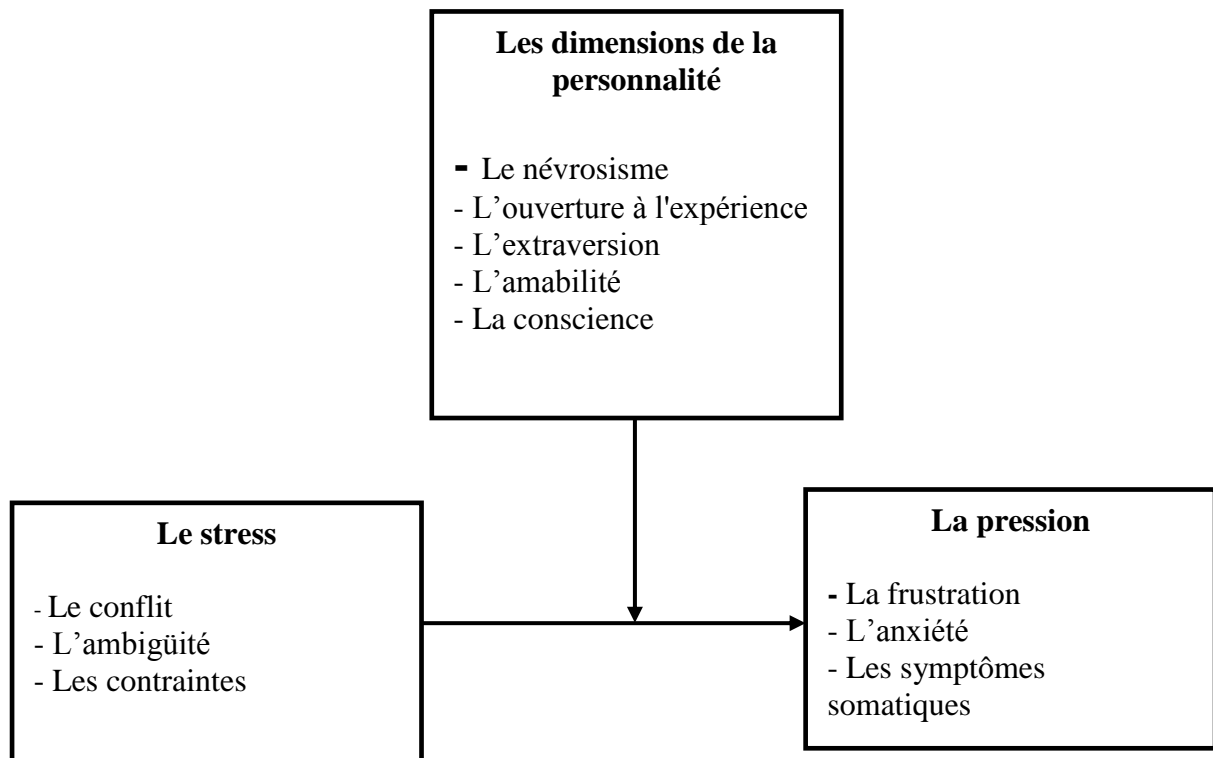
**Les dimensions de la personnalité**

- Le névrosisme
- L’ouverture à l'expérience
- L’extraversion
- L’amabilité
- La conscience

**Le stress**

- Le conflit
- L’ambigüité
- Les contraintes

**La pression**

- La frustration
- L’anxiété
- Les symptômes somatiques